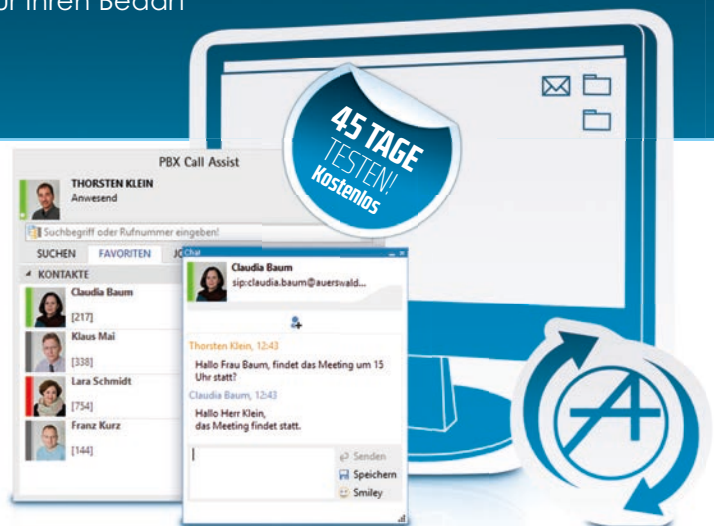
ur Ihren Bedarf

45 TAGE TESTEN! Kostenlos

PBX Call Assist

THORSTEN KLEIN
Anwesend

Suchbegriff oder Rufnummer eingeben!

SUCHEN FAVORITEN JO

KONTAKTE

Claudia Baum
[217]

Klaus Mai
[338]

Lara Schmidt
[754]

Franz Kurz
[144]

Chat

Claudia Baum
sip:claudia.baum@auerswald...

Thorsten Klein, 12:43
Hallo Frau Baum, findet das Meeting um 15 Uhr statt?

Claudia Baum, 12:43
Hallo Herr Klein, das Meeting findet statt.

Senden
Speichern
Smiley